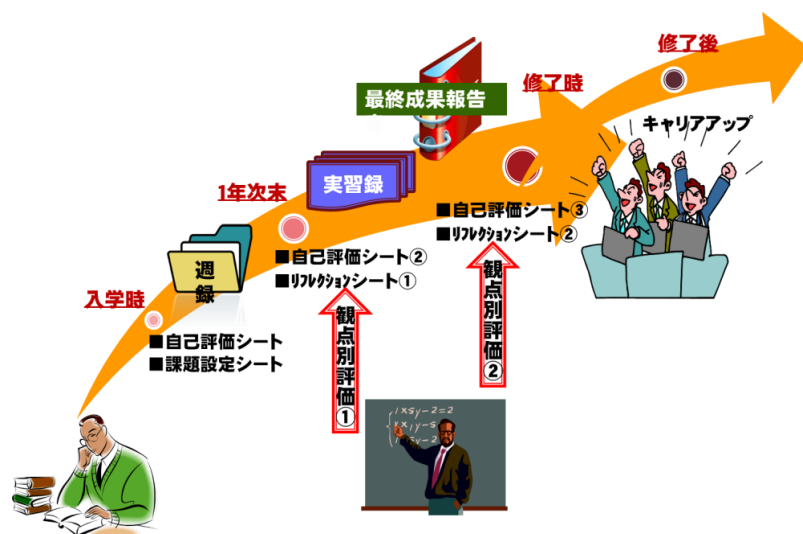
修了後

修了時

最終成果報告

キャリアアップ

実習録

1年次末

■自己評価シート③
■リフレクションシート②

週録

■自己評価シート②
■リフレクションシート①

入学時

■自己評価シート
■課題設定シート

観点別評価②

観点別評価①

$xsy-2=2$
$x\ y-s$
$x\ y-2$